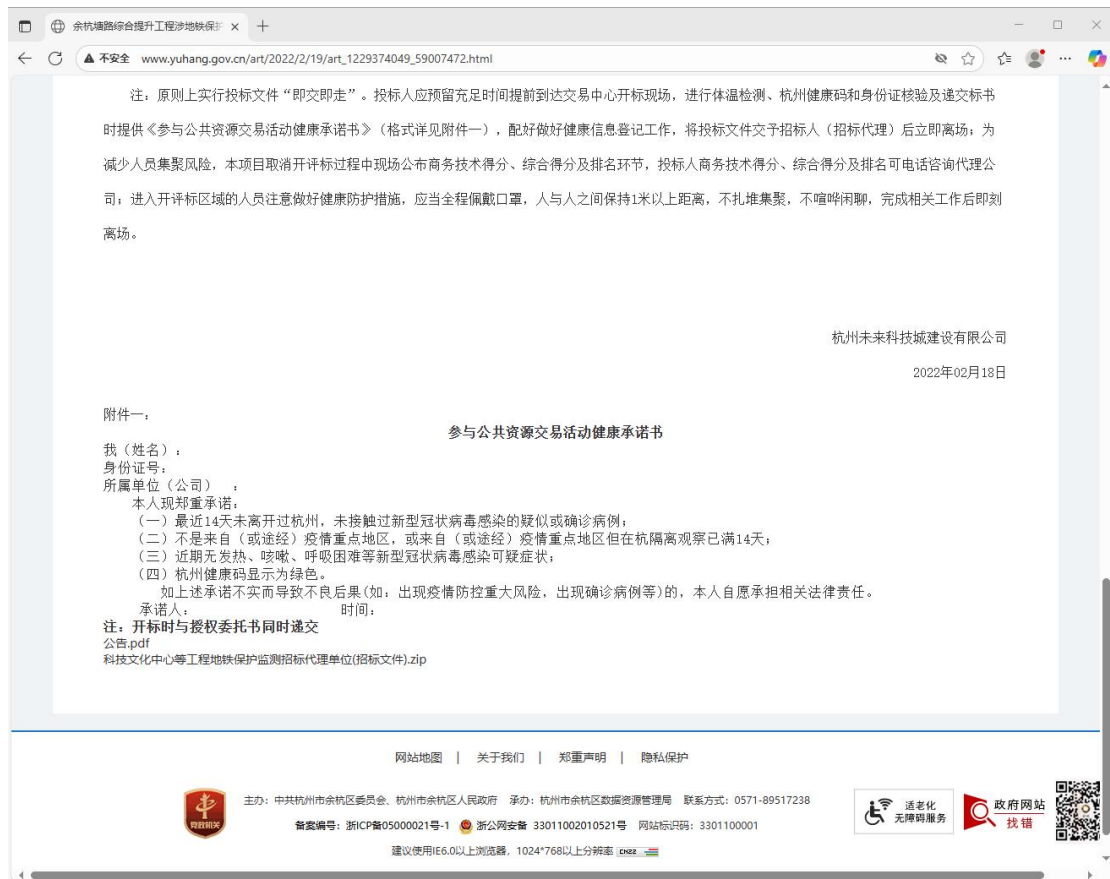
余杭塘路综合提升工程涉地铁保护 ×

不安全 www.yuhang.gov.cn/art/2022/2/19/art_1229374049_59007472.html

注：原则上实行投标文件“即交即走”。投标人应预留充足时间提前到达交易中心开标现场，进行体温检测、杭州健康码和身份证核验及递交标书时提供《参与公共资源交易活动健康承诺书》（格式详见附件一），配好做好健康信息登记工作，将投标文件交予招标人（招标代理）后立即离场；为减少人员集聚风险，本项目取消开评标过程中现场公布商务技术得分、综合得分及排名环节，投标人商务技术得分、综合得分及排名可电话咨询代理公司；进入开评标区域的人员注意做好健康防护措施，应当全程佩戴口罩，人与人之间保持1米以上距离，不扎堆集聚，不喧哗闲聊，完成相关工作后即刻离场。

杭州未来科技城建设有限公司

2022年02月18日

附件一：

参与公共资源交易活动健康承诺书

我（姓名）：
身份证号：
所属单位（公司）：
本人现郑重承诺：
（一）最近14天未离开过杭州，未接触过新型冠状病毒感染的疑似或确诊病例；
（二）不是来自（或途经）疫情重点地区，或来自（或途经）疫情重点地区但在杭隔离观察已满14天；
（三）近期无发热、咳嗽、呼吸困难等新型冠状病毒感染可疑症状；
（四）杭州健康码显示为绿色。
如上述承诺不实而导致不良后果(如：出现疫情防控重大风险，出现确诊病例等)的，本人自愿承担相关法律责任。
承诺人： 时间：
注：开标时与授权委托书同时递交
公告.pdf
科技文化中心等工程地铁保护监测招标代理单位(招标文件).zip

网站地图 | 关于我们 | 郑重声明 | 隐私保护

主办：中共杭州市余杭区委员会、杭州市余杭区人民政府 承办：杭州市余杭区数据资源管理局 联系方式：0571-89517238
备案编号：浙ICP备05000021号-1 浙公网安备 33011002010521号 网站标识码：3301100001
建议使用IE6.0以上浏览器，1024*768以上分辨率

党政机关

适老化 无障碍服务

政府网站 找错